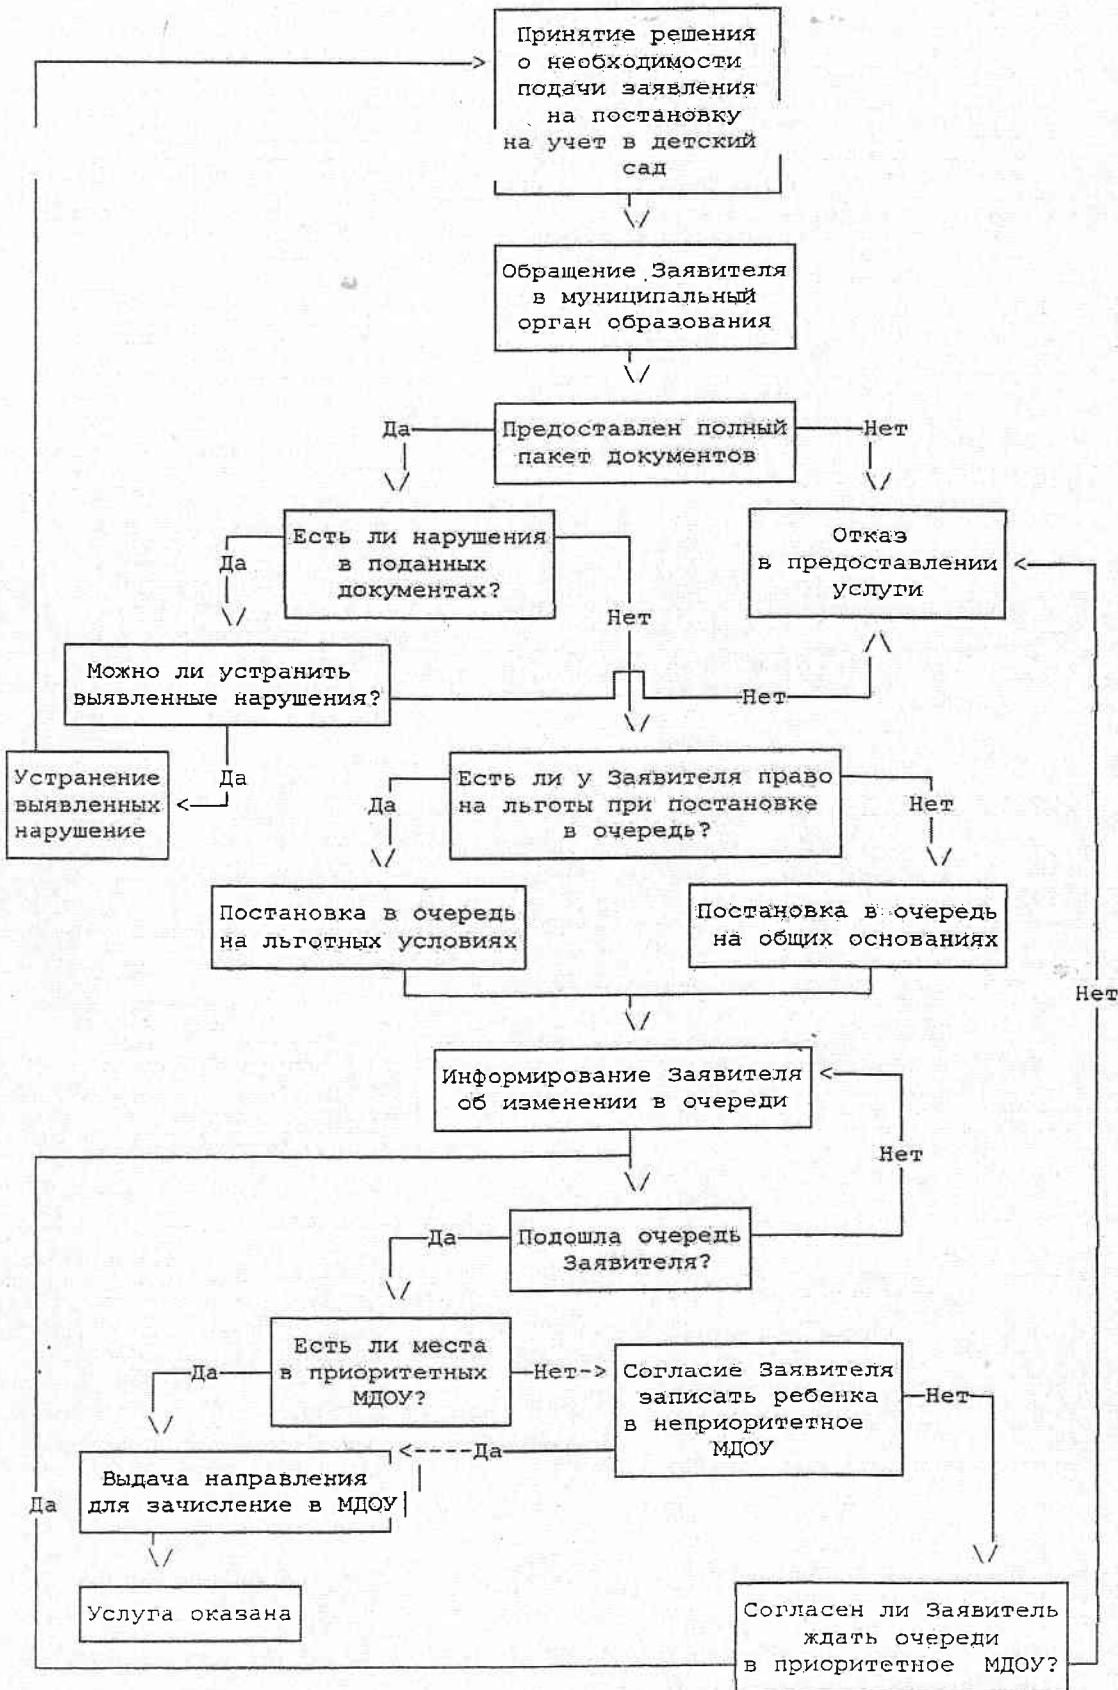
Принятие решения о необходимости подачи заявления на постановку на учет в детский сад

Обращение Заявителя в муниципальный орган образования

Да

Предоставлен полный пакет документов

Нет

Да

Есть ли нарушения в поданных документах?

Отказ в предоставлении услуги

Нет

Можно ли устранить выявленные нарушения?

Нет

Устранение выявленных нарушение

Да

Да

Есть ли у Заявителя право на льготы при постановке в очередь?

Нет

Постановка в очередь на льготных условиях

Постановка в очередь на общих основаниях

Нет

Информирование Заявителя об изменении в очереди

Нет

Да

Подошла очередь Заявителя?

Есть ли места в приоритетных МДОУ?

Да

Нет

Согласие Заявителя записать ребенка в неприоритетное МДОУ

Нет

Да

Выдача направления для зачисление в МДОУ

Да

Услуга оказана

Согласен ли Заявитель ждать очереди в приоритетное МДОУ?